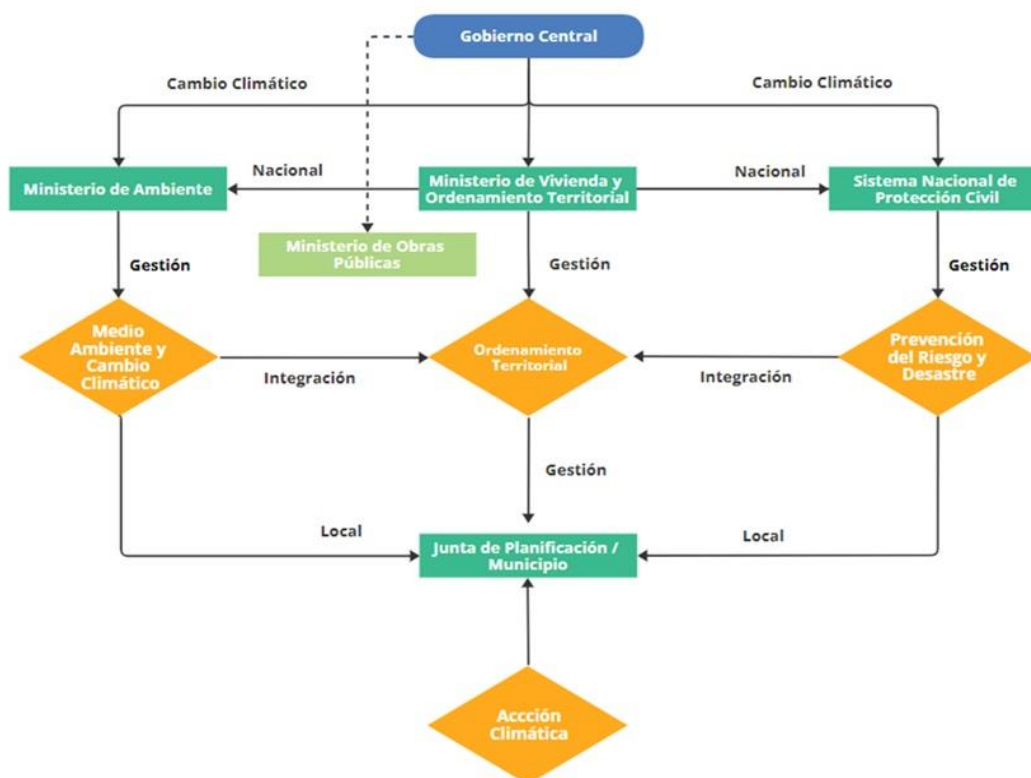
Gobierno Central

Cambio Climático

Cambio Climático

Ministerio de Ambiente

Nacional

Ministerio de Vivienda y Ordenamiento Territorial

Nacional

Sistema Nacional de Protección Civil

Ministerio de Obras Públicas

Gestión

Gestión

Gestión

Medio Ambiente y Cambio Climático

Integración

Ordenamiento Territorial

Integración

Prevención del Riesgo y Desastre

Gestión

Local

Junta de Planificación / Municipio

Local

Accción Climática